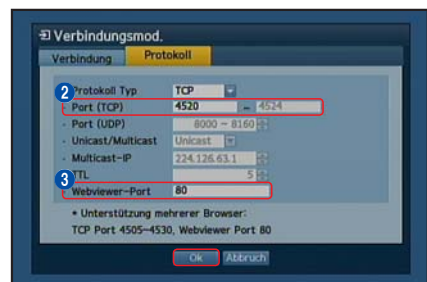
Verbindungsmod.

Verbindung Protokoll

Protokoll Typ TCP

2 Port (TCP) 4520 ~ 4524

Port (UDP) 8000 ~ 8160

Unicast/Multicast Unicast

Multicast-IP 224.126.63.1

TTL 5

3 Webviewer-Port 80

• Unterstützung mehrerer Browser:

TCP Port 4505~4530, Webviewer Port 80

Ok Abbruch